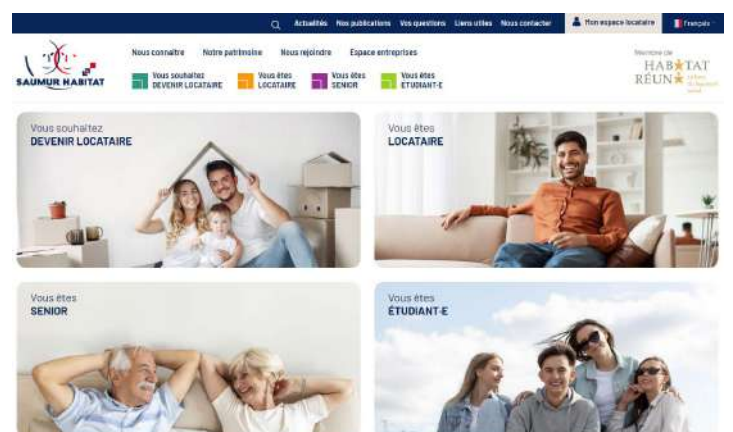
Actualités Nos publications Vos questions Liens utiles Nous contacter Mon espace locataire Français

SAUMUR HABITAT

Nous connaître Notre patrimoine Nous rejoindre Espace entreprises

Vous souhaitez DEVENIR LOCATAIRE Vous êtes LOCATAIRE Vous êtes SENIOR Vous êtes ÉTUDIANT·E

Membre de HABITAT RÉUNI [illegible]

Vous souhaitez
DEVENIR LOCATAIRE

Vous êtes
LOCATAIRE

Vous êtes
SENIOR

Vous êtes
ÉTUDIANT·E